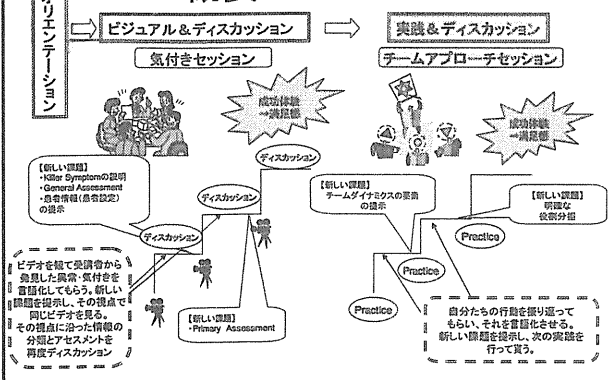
オリエンテーション

ビジュアル＆ディスカッション

気付きセッション

実践＆ディスカッション

チームアプローチセッション

成功体験→満足感

成功体験→満足感

【新しい課題】
・Killer Symptomの説明
・General Assessment
・患者情報(患者設定)の提示

ディスカッション

ディスカッション

ディスカッション

ビデオを観て受講者から発見した異常・気付きを言語化してもらう。新しい課題を提示し、その視点で同じビデオを見る。その視点に沿った情報の分類とアセスメントを再度ディスカッション

【新しい課題】
・Primary Assessment

【新しい課題】
チームダイナミクスの要素の提示

【新しい課題】
明確な役割分担

Practice

Practice

Practice

自分たちの行動を振り返ってもらい、それを言語化させる。新しい課題を提示し、次の実践を行って貰う。